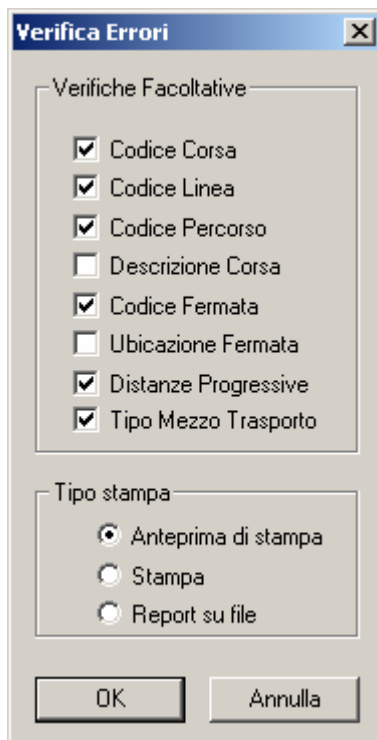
Verifica Errori

Verifiche Facoltative

Codice Corsa
Codice Linea
Codice Percorso
Descrizione Corsa
Codice Fermata
Ubicazione Fermata
Distanze Progressive
Tipo Mezzo Trasporto

Tipo stampa

Anteprima di stampa
Stampa
Report su file

OK
Annulla